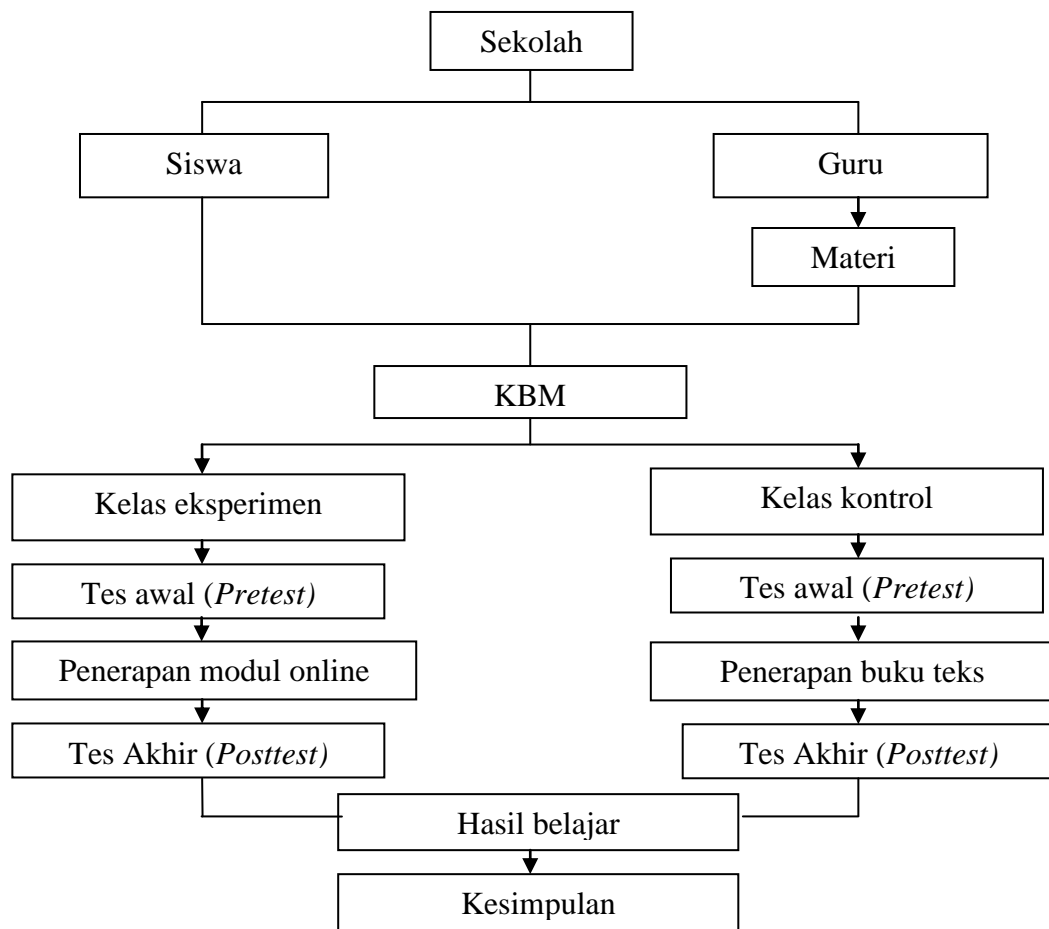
Sekolah

Siswa

Guru

Materi

KBM

Kelas eksperimen

Tes awal (*Pretest)*

Penerapan modul online

Tes Akhir (*Posttest)*

Kelas kontrol

Tes awal (*Pretest)*

Penerapan buku teks

Tes Akhir (*Posttest)*

Hasil belajar

Kesimpulan